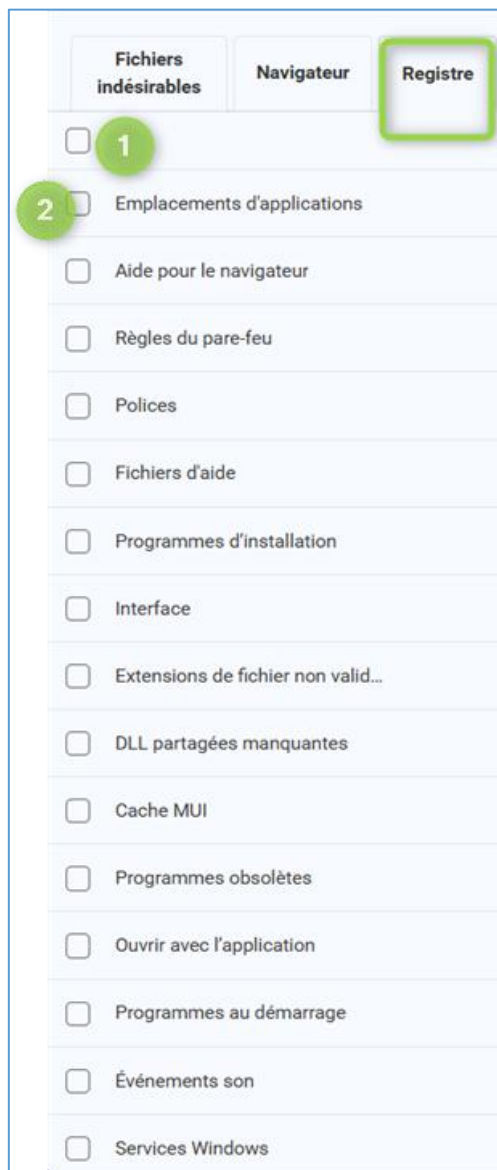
Fichiers indésirables

Navigateur

Registre

1

2

Emplacements d'applications

Aide pour le navigateur

Règles du pare-feu

Polices

Fichiers d'aide

Programmes d'installation

Interface

Extensions de fichier non valid...

DLL partagées manquantes

Cache MUI

Programmes obsolètes

Ouvrir avec l'application

Programmes au démarrage

Événements son

Services Windows